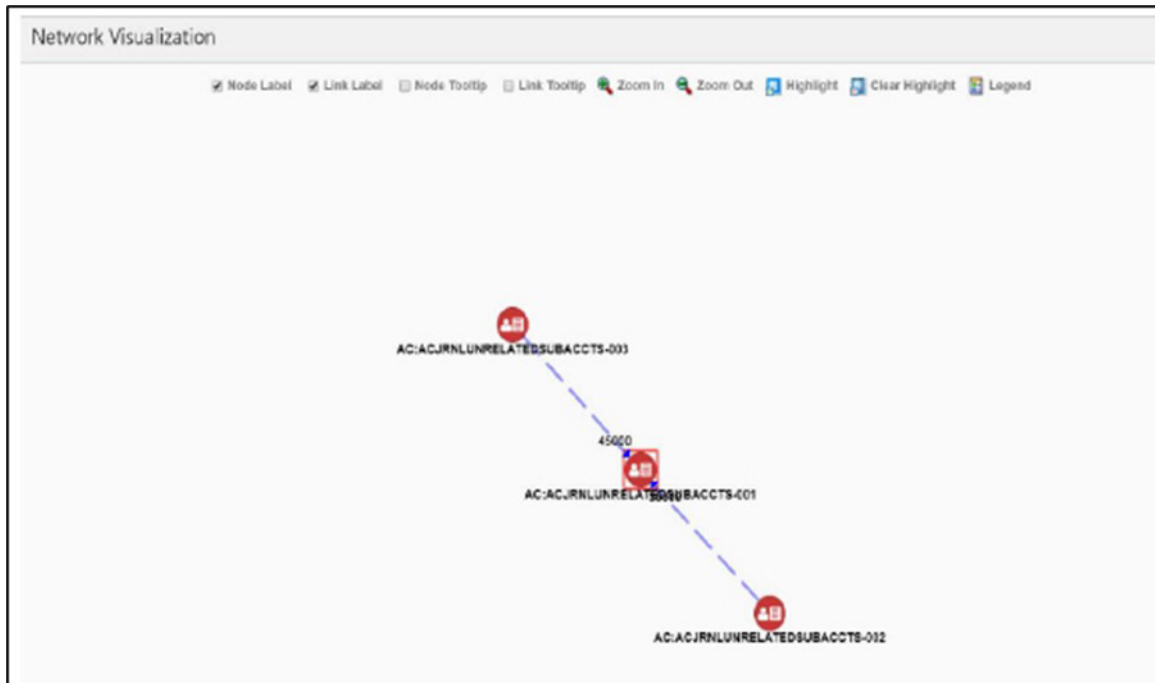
Network Visualization

Node Label Link Label Node Tooltip Link Tooltip Zoom In Zoom Out Highlight Clear Highlight Legend

AC:ACJRNLUNRELATEDSUBACCTS-003

45000

AC:ACJRNLUNRELATEDSUBACCTS-001

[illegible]

AC:ACJRNLUNRELATEDSUBACCTS-002